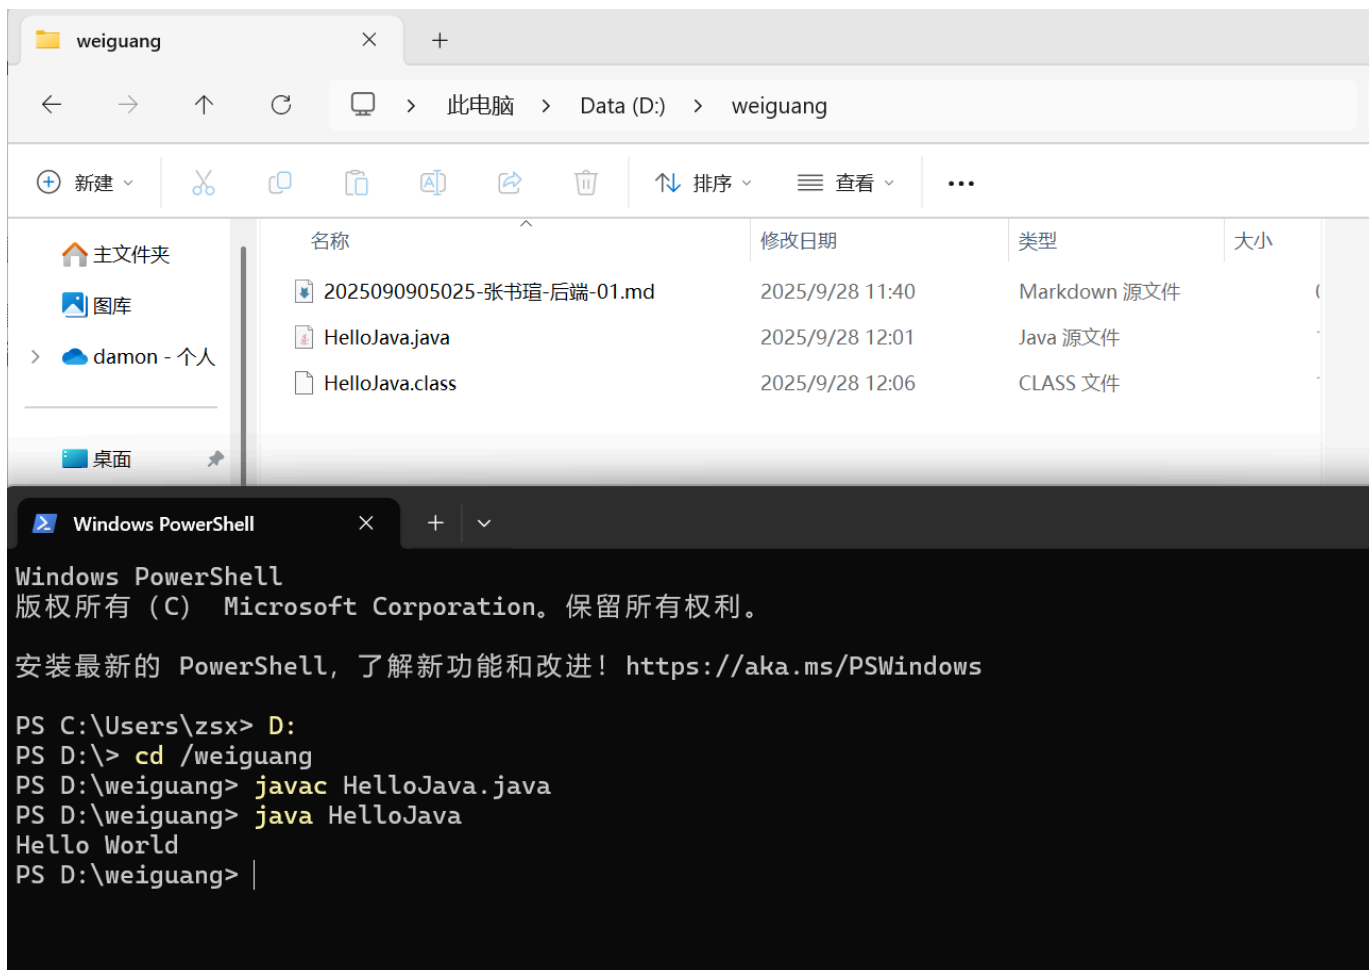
weiguang ✕ +

← → ↑ ⟳ > 此电脑 > Data (D:) > weiguang

新建 排序 查看 ...

主文件夹
图库
damon - 个人
桌面

| 名称 | 修改日期 | 类型 | 大小 |
|---|---|---|---|
| 2025090905025-张书瑄-后端-01.md | 2025/9/28 11:40 | Markdown 源文件 | |
| HelloJava.java | 2025/9/28 12:01 | Java 源文件 | |
| HelloJava.class | 2025/9/28 12:06 | CLASS 文件 | |

Windows PowerShell ✕ +

Windows PowerShell
版权所有 (C) Microsoft Corporation。保留所有权利。

安装最新的 PowerShell，了解新功能和改进！https://aka.ms/PSWindows

PS C:\Users\zsx> D:
PS D:\> cd /weiguang
PS D:\weiguang> javac HelloJava.java
PS D:\weiguang> java HelloJava
Hello World
PS D:\weiguang>